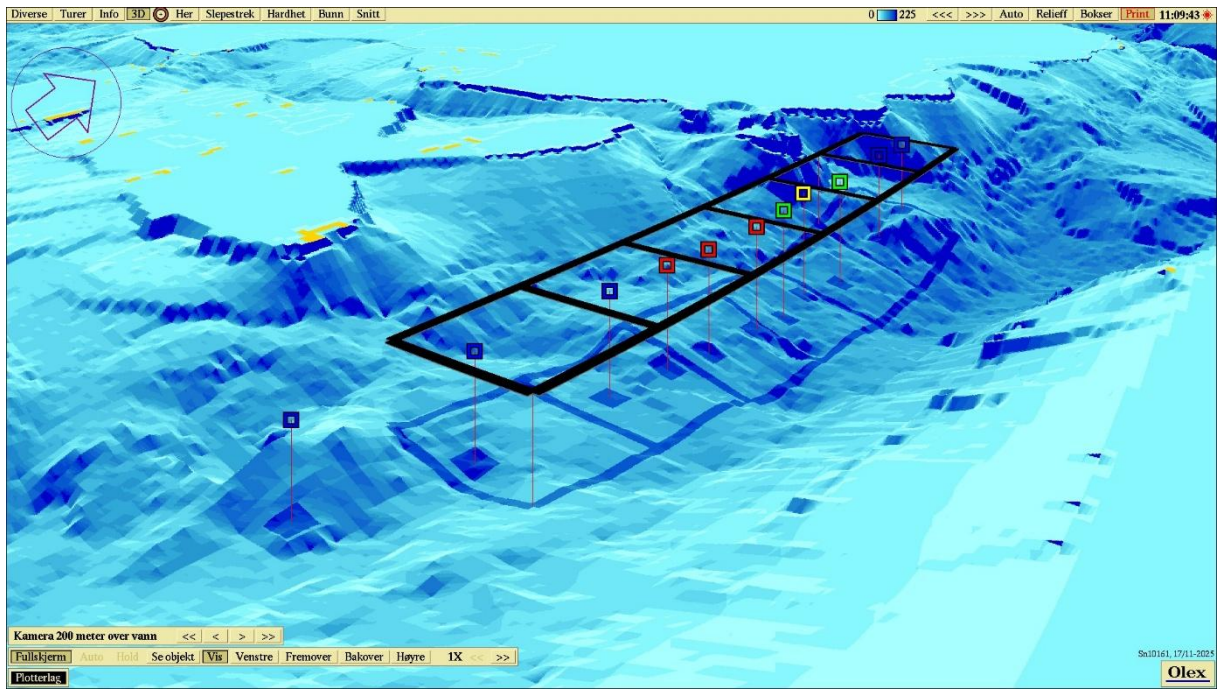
Diverse Turer Info 3D Her Slepestrek Hardhet Bunn Snitt

0 225 <<< >>> Auto Relieff Bokser Print 11:09:43

Kamera 200 meter over vann << < > >>

Fullskjerm Auto Hold Se objekt Vis Venstre Fremover Bakover Høyre 1X << >>

Plotterlag

Sn10161, 17/11-2025

Olex